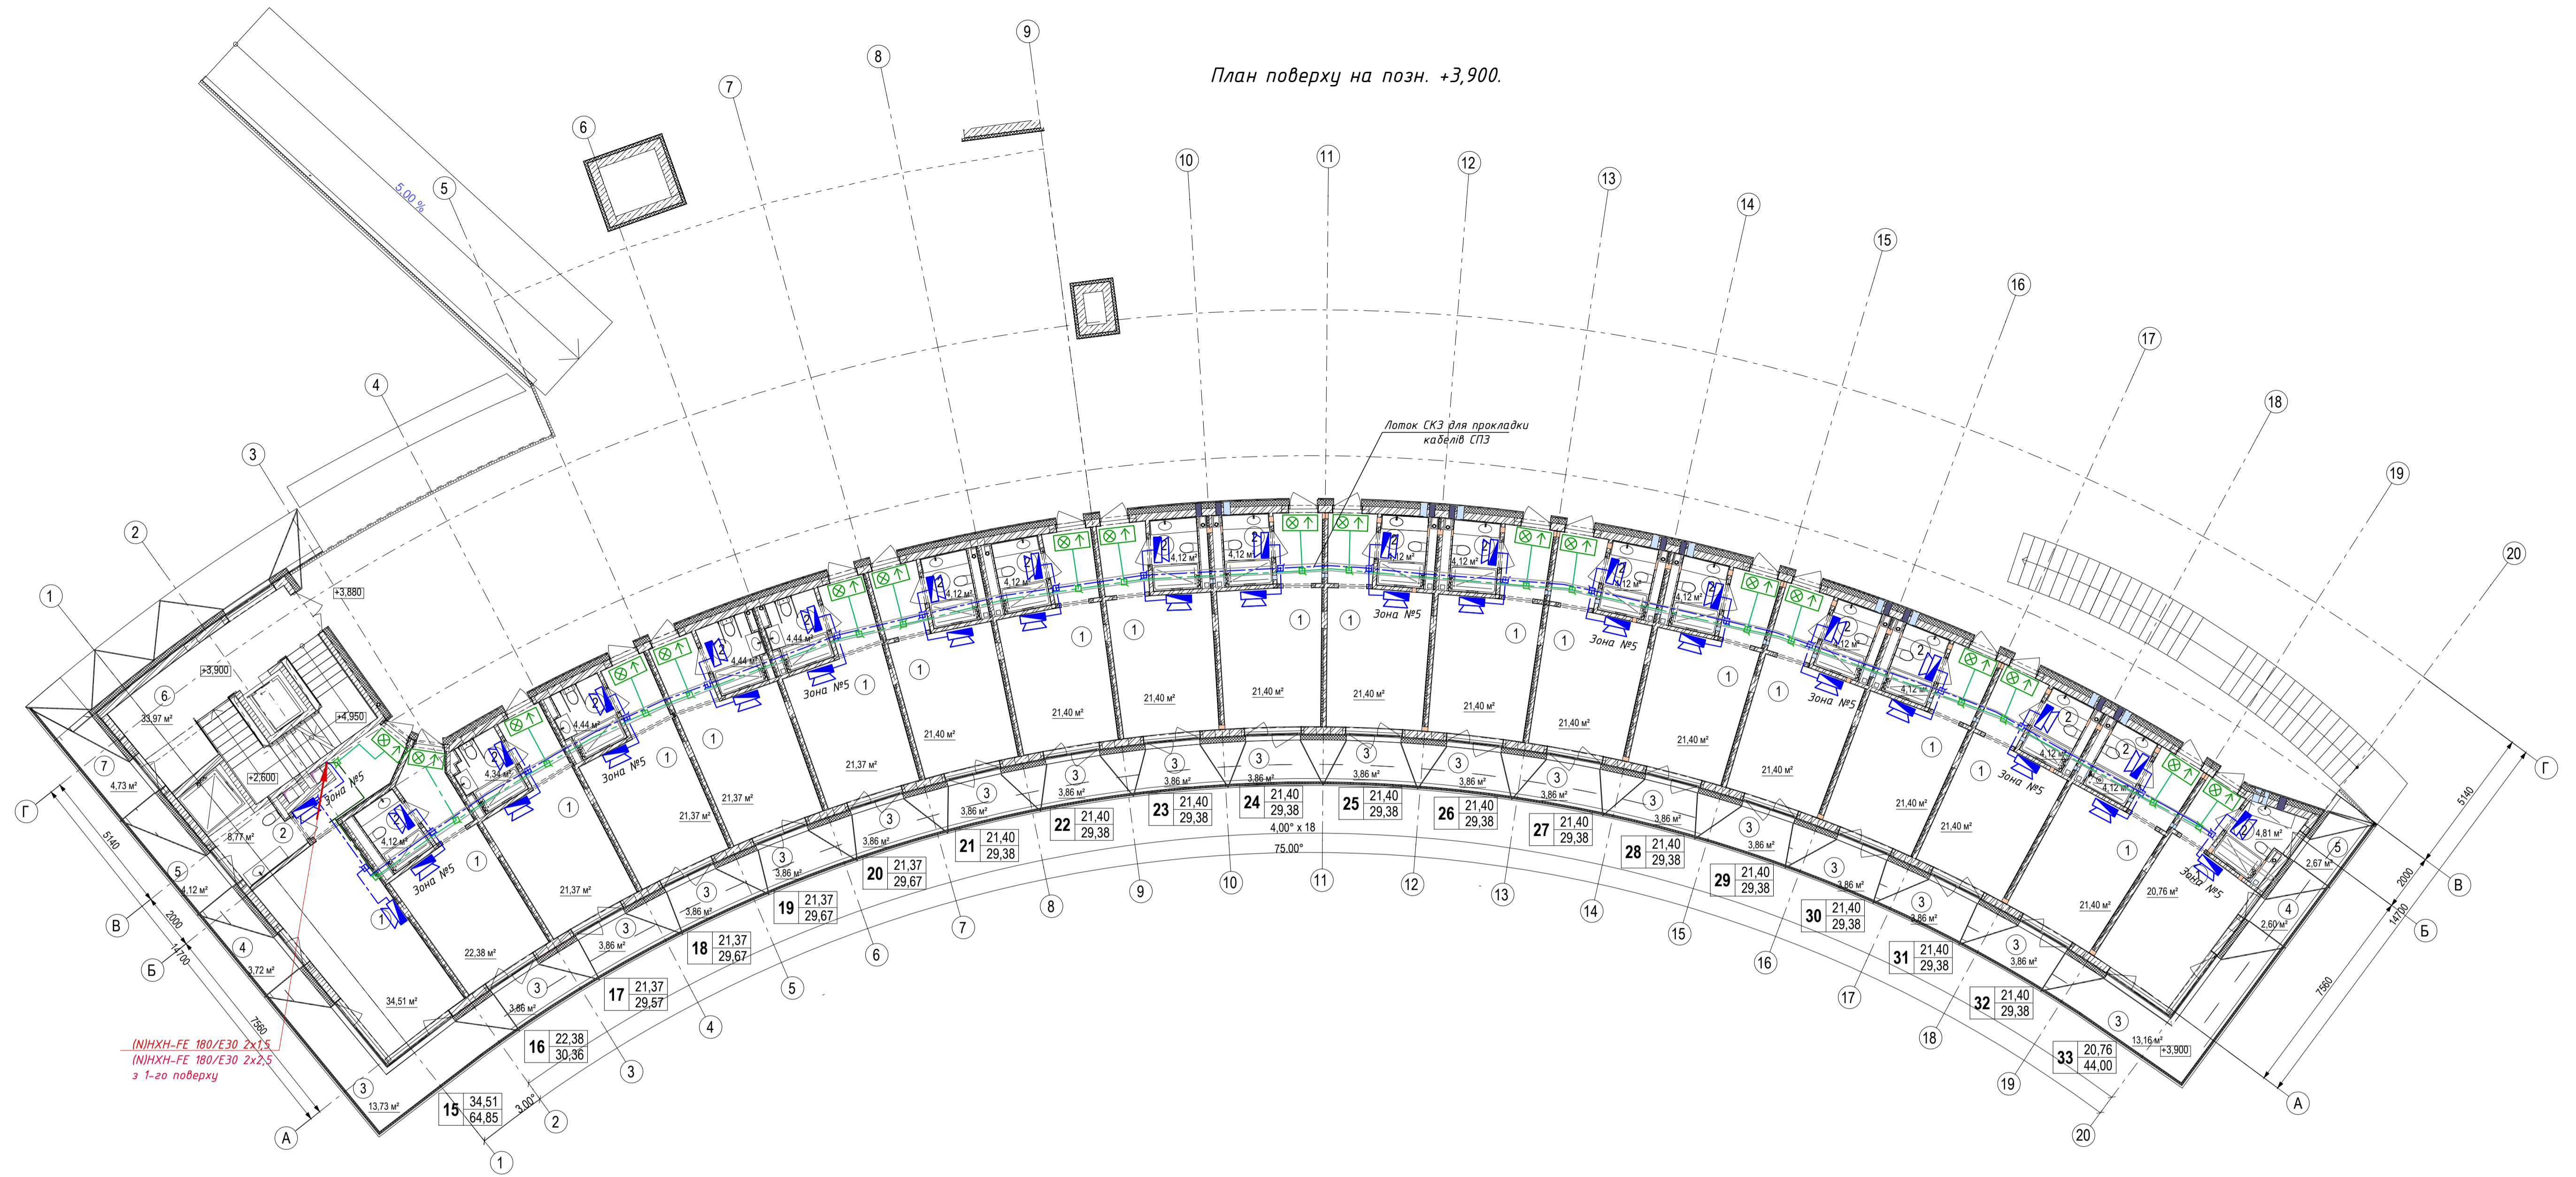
План поверху на позн. +3,900.

Лоток СКЗ для прокладки кабелів СПЗ

5,00 %

+3,880
+3,900
+4,950
+2,600
33,97 м²
4,73 м²
8,77 м²
4,12 м²
3,72 м²
34,51 м²
13,73 м²
22,38 м²
21,37 м²
21,40 м²
3,86 м²
4,12 м²
4,34 м²
4,44 м²
4,81 м²
2,67 м²
2,60 м²
20,76 м²
13,16 м²

Зона №5

| 15 | 34,51 / 64,85 |
|---|---|
| 16 | 22,38 / 30,36 |
| 17 | 21,37 / 29,57 |
| 18 | 21,37 / 29,67 |
| 19 | 21,37 / 29,67 |
| 20 | 21,37 / 29,67 |
| 21 | 21,40 / 29,38 |
| 22 | 21,40 / 29,38 |
| 23 | 21,40 / 29,38 |
| 24 | 21,40 / 29,38 |
| 25 | 21,40 / 29,38 |
| 26 | 21,40 / 29,38 |
| 27 | 21,40 / 29,38 |
| 28 | 21,40 / 29,38 |
| 29 | 21,40 / 29,38 |
| 30 | 21,40 / 29,38 |
| 31 | 21,40 / 29,38 |
| 32 | 21,40 / 29,38 |
| 33 | 20,76 / 44,00 |

4,00° x 18
75,00°
3,00°

5140
2000
14700
7560

Г
В
Б
А

(N)HXH-FE 180/E30 2x1,5
(N)HXH-FE 180/E30 2x2,5
з 1-го поверху

1 2 3 4 5 6 7 8 9 10 11 12 13 14 15 16 17 18 19 20